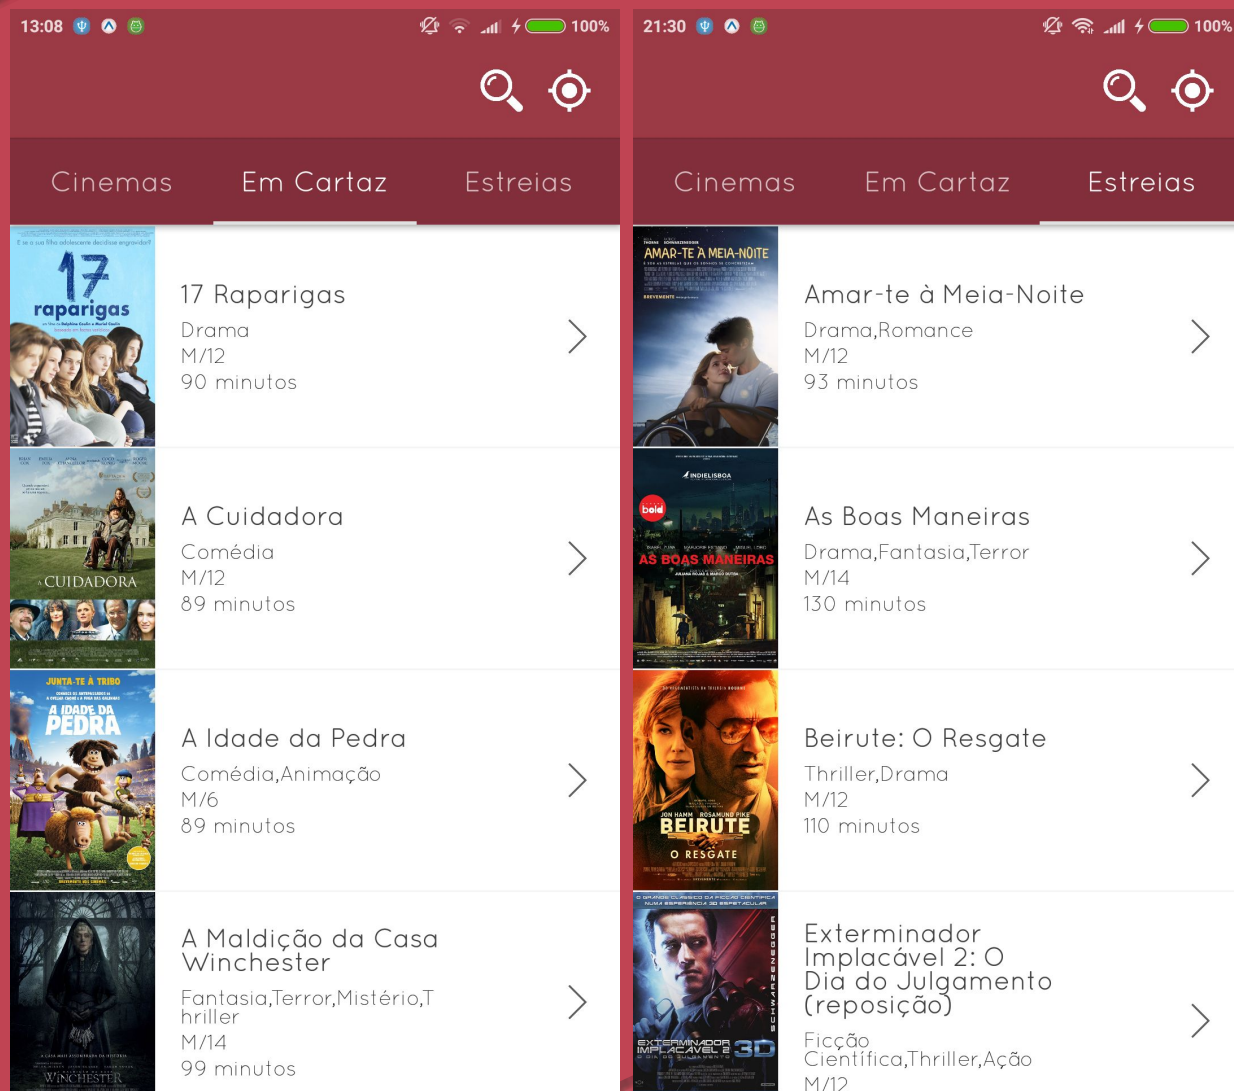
13:08 100%

Cinemas Em Cartaz Estreias

E se a sua filha adolescente decidisse engravidar?
17 raparigas

17 Raparigas
Drama
M/12
90 minutos

A CUIDADORA

A Cuidadora
Comédia
M/12
89 minutos

JUNTA-TE À TRIBO
A IDADE DA PEDRA

A Idade da Pedra
Comédia,Animação
M/6
89 minutos

WINCHESTER

A Maldição da Casa Winchester
Fantasia,Terror,Mistério,Thriller
M/14
99 minutos

21:30 100%

Cinemas Em Cartaz Estreias

AMAR-TE À MEIA-NOITE
BREVEMENTE

Amar-te à Meia-Noite
Drama,Romance
M/12
93 minutos

INDIELISBOA
bold
AS BOAS MANEIRAS

As Boas Maneiras
Drama,Fantasia,Terror
M/14
130 minutos

JON HAMM ROSAMUND PIKE
BEIRUTE
O RESGATE

Beirute: O Resgate
Thriller,Drama
M/12
110 minutos

SCHWARZENEGGER
EXTERMINADOR IMPLACÁVEL 2 O DIA DO JULGAMENTO 3D

Exterminador Implacável 2: O Dia do Julgamento (reposição)
Ficção Científica,Thriller,Ação
M/12